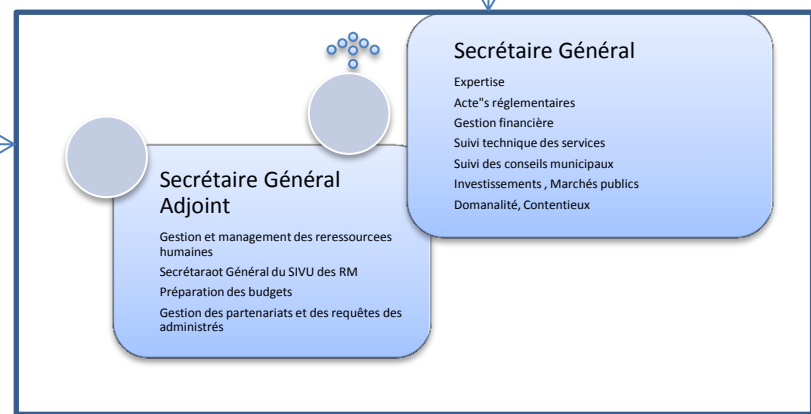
Secrétaire Général

Expertise

Acte"s réglementaires

Gestion financière

Suivi technique des services

Suivi des conseils municipaux

Investissements , Marchés publics

Domanalité, Contentieux

Secrétaire Général Adjoint

Gestion et management des reressourcees humaines

Secrétaraot Général du SIVU des RM

Préparation des budgets

Gestion des partenariats et des requêtes des administrés